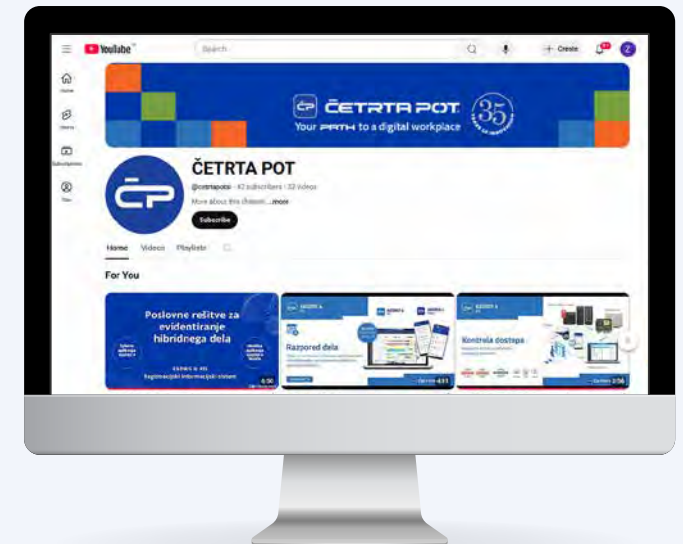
YouTube

Search

+ Create

Z

Home

Shorts

Subscriptions

You

ČETRTA POT

Your PATH to a digital workplace

35

ČETRTA POT

@cetrtapot · 42 subscribers · 32 Videos

More about this channel ...more

Subscribe

Home Videos Playlists

For You

Poslovne rešitve za evidentiranje hibridnega dela

Registracijski informacijski sistem

6:50

Razpored dela

4:11

Kontrola dostopa

2:56